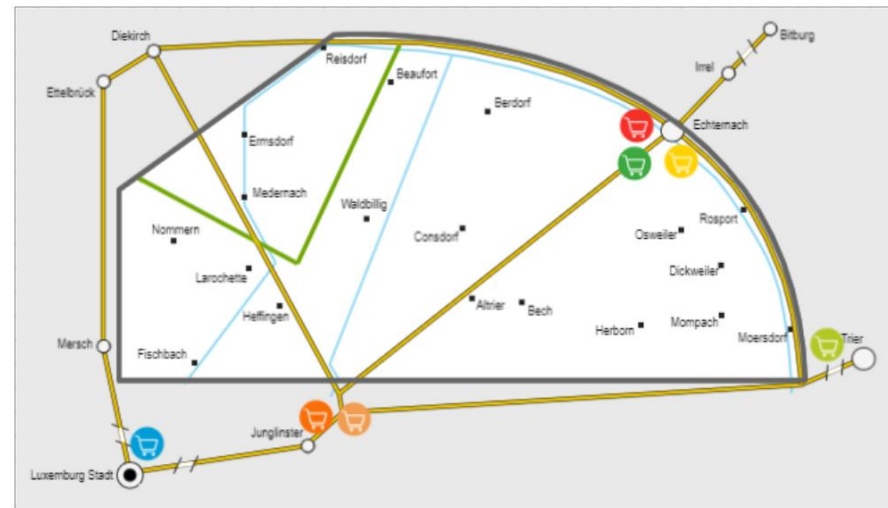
Diekirch
Ettelbrück
Reisdorf
Beaufort
Berdorf
Bitburg
Irrel
Echternach
Ermsdorf
Medernach
Waldbillig
Consdorf
Nommern
Larochette
Heffingen
Fischbach
Mersch
Altrier
Bech
Rosport
Osweiler
Dickweiler
Herborn
Mompach
Moersdorf
Trier
Junglinster
Luxemburg Stadt